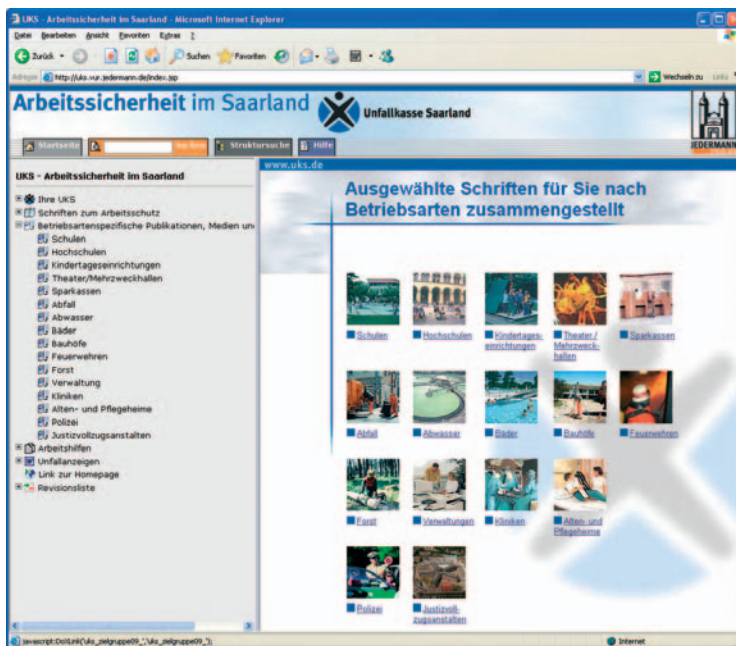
UKS - Arbeitssicherheit im Saarland - Microsoft Internet Explorer

Datei Bearbeiten Ansicht Favoriten Extras ?

Zurück Suchen Favoriten

Adresse http://uks.vur.jedermann.de/index.jsp

Wechseln zu Links

Arbeitssicherheit im Saarland

Unfallkasse Saarland

JEDERMANN

Startseite suchen Struktursuche Hilfe

UKS - Arbeitssicherheit im Saarland

Ihre UKS
Schriften zum Arbeitsschutz
Betriebsartenspezifische Publikationen, Medien un
Schulen
Hochschulen
Kindertageseinrichtungen
Theater/Mehrzweckhallen
Sparkassen
Abfall
Abwasser
Bäder
Bauhöfe
Feuerwehren
Forst
Verwaltung
Kliniken
Alten- und Pflegeheime
Polizei
Justizvollzugsanstalten
Arbeitshilfen
Unfallanzeigen
Link zur Homepage
Revisionsliste

www.uks.de

Ausgewählte Schriften für Sie nach Betriebsarten zusammengestellt

Schulen
Hochschulen
Kindertageseinrichtungen
Theater / Mehrzweckhallen
Sparkassen
Abfall
Abwasser
Bäder
Bauhöfe
Feuerwehren
Forst
Verwaltungen
Kliniken
Alten- und Pflegeheime
Polizei
Justizvollzugsanstalten

javascript:DoXLink('uks_zielgruppe09_','uks_zielgruppe09_');

Internet